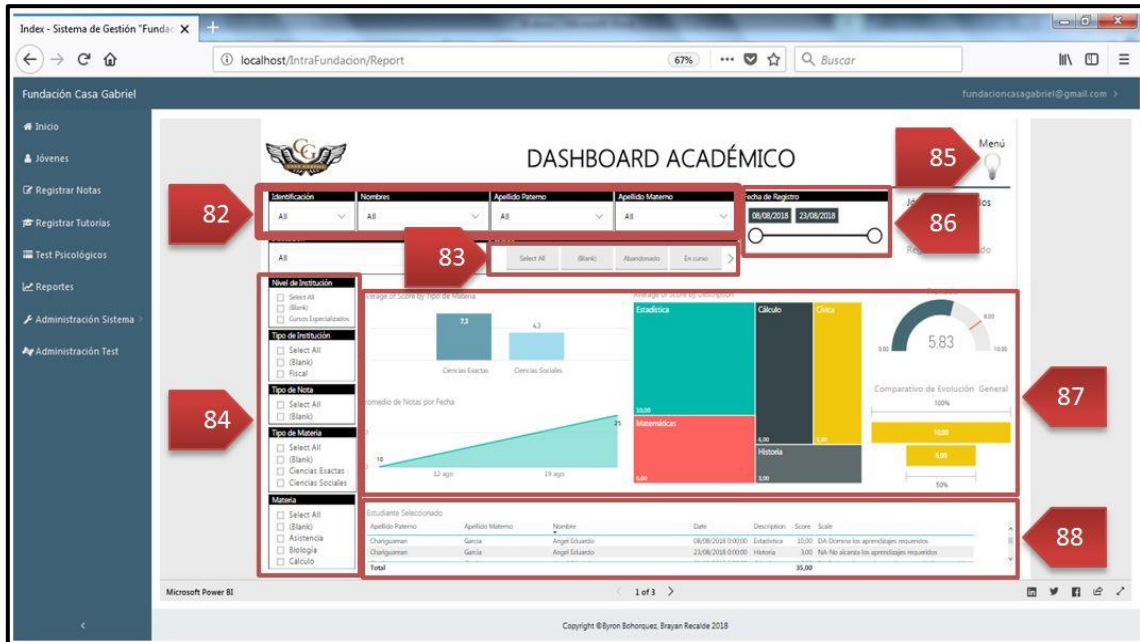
Index - Sistema de Gestión "Fundac ×

localhost/IntraFundacion/Report

67%

Buscar

Fundación Casa Gabriel

fundacioncasagabriel@gmail.com

Inicio

Jóvenes

Registrar Notas

Registrar Tutorías

Test Psicológicos

Reportes

Administración Sistema

Administración Test

DASHBOARD ACADÉMICO

Menú

85

82

Identificación
All

Nombres
All

Apellido Paterno
All

Apellido Materno
All

Fecha de Registro
08/08/2018 23/08/2018

86

All

83

Select All (Blank) Abandonado En curso

Nivel de Institución
Select All
(Blank)
Cursos Especializados

Tipo de Institución
Select All
(Blank)
Fiscal

Tipo de Nota
Select All
(Blank)

Tipo de Materia
Select All
(Blank)
Ciencias Exactas
Ciencias Sociales

Materia
Select All
(Blank)
Asistencia
Biología
Cálculo

84

Average of Score by Tipo de Materia

7,3

6,3

Ciencias Exactas

Ciencias Sociales

Promedio de Notas por Fecha

10

25

12 ago

19 ago

Average of Score by Description

Estadística

Cálculo

Cívica

10,00

Matemáticas

6,00

Historia

3,00

5.83

0.00

10.00

Comparativo de Evolución General

100%

10,00

5,00

50%

87

Estudiante Seleccionado

| Apellido Paterno | Apellido Materno | Nombre | Date | Description | Score | Scale |
|---|---|---|---|---|---|---|
| Chariguaman | Garcia | Angel Eduardo | 08/08/2018 0:00:00 | Estadística | 10,00 | DA-Domina los aprendizajes requeridos |
| Chariguaman | Garcia | Angel Eduardo | 23/08/2018 0:00:00 | Historia | 3,00 | NA-No alcanza los aprendizajes requeridos |
| Total | | | | | 35,00 | |

88

Microsoft Power BI

1 of 3

Copyright ©Byron Bohorquez, Brayan Recalde 2018